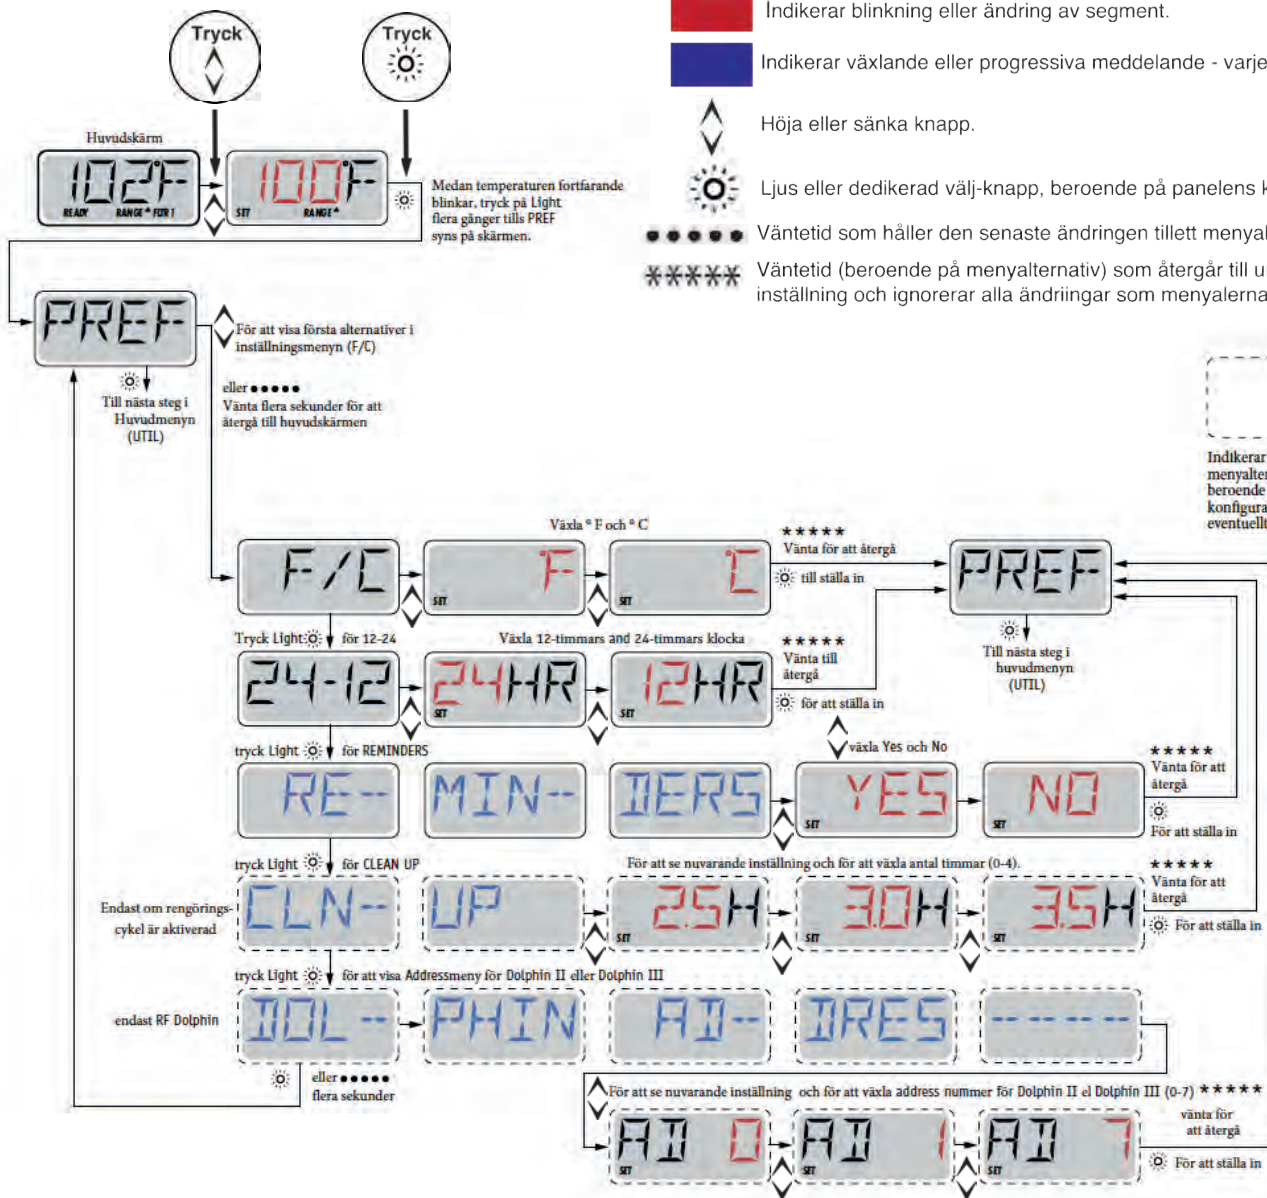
Tryck

Tryck

Indikerar blinkning eller ändring av segment.

Indikerar växlande eller progressiva meddelande - varje

Höja eller sänka knapp.

Ljus eller dedikerad välj-knapp, beroende på panelens k

●●●●● Väntetid som håller den senaste ändringen tillett menyal

\*\*\*\*\* Väntetid (beroende på menyalternativ) som återgår till u inställning och ignorerar alla ändriingar som menyalterna

Huvudskärm

102F

READY RANGE FLTR1

100F

SET RANGE

Medan temperaturen fortfarande blinkar, tryck på Light flera gånger tills PREF syns på skärmen.

PREF

För att visa första alternativer i inställningsmenyn (F/C)

Till nästa steg i Huvudmenyn (UTIL)

eller ●●●●● Vänta flera sekunder för att återgå till huvudskärmen

Indikerar menyalter beroende konfigura eventuellt

Växla ° F och ° C

F/C

F SET

C SET

\*\*\*\*\* Vänta för att återgå

till ställa in

PREF

Till nästa steg i huvudmenyn (UTIL)

Tryck Light för 12-24

Växla 12-timmars and 24-timmars klocka

24-12

24HR SET

12HR SET

\*\*\*\*\* Vänta till återgå

för att ställa in

tryck Light för REMINDERS

växla Yes och No

RE--

MIN--

DERS

YES SET

NO SET

\*\*\*\*\* Vänta för att återgå

För att ställa in

tryck Light för CLEAN UP

För att se nuvarande inställning och för att växla antal timmar (0-4).

Endast om rengörings-cykel är aktiverad

CLN-

UP

2.5H SET

3.0H SET

3.5H SET

\*\*\*\*\* Vänta för att återgå

För att ställa in

tryck Light för att visa Addressmeny för Dolphin II eller Dolphin III

endast RF Dolphin

DOL --

PHIN

AD--

DRES

------

eller ●●●●● flera sekunder

För att se nuvarande inställning och för att växla address nummer för Dolphin II el Dolphin III (0-7) \*\*\*\*\*

vänta för att återgå

AD 0 SET

AD 1 SET

AD 7 SET

För att ställa in